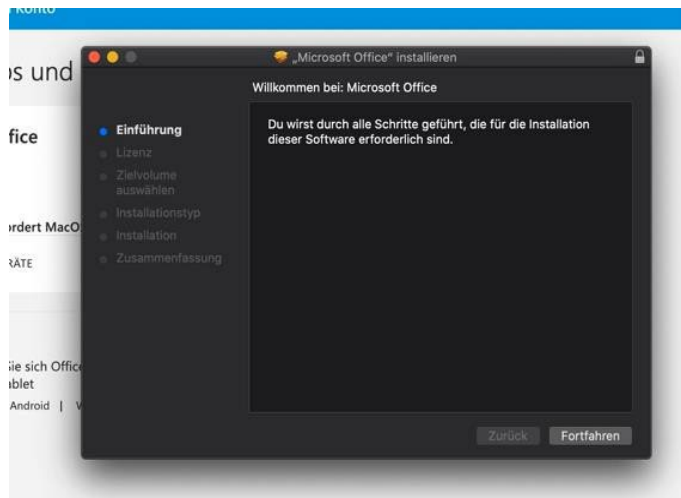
Konto

os und

fice

rdert MacO

RÄTE

ie sich Office
ablet
Android | V

„Microsoft Office" installieren

Willkommen bei: Microsoft Office

Einführung
Lizenz
Zielvolume auswählen
Installationstyp
Installation
Zusammenfassung

Du wirst durch alle Schritte geführt, die für die Installation dieser Software erforderlich sind.

Zurück
Fortfahren